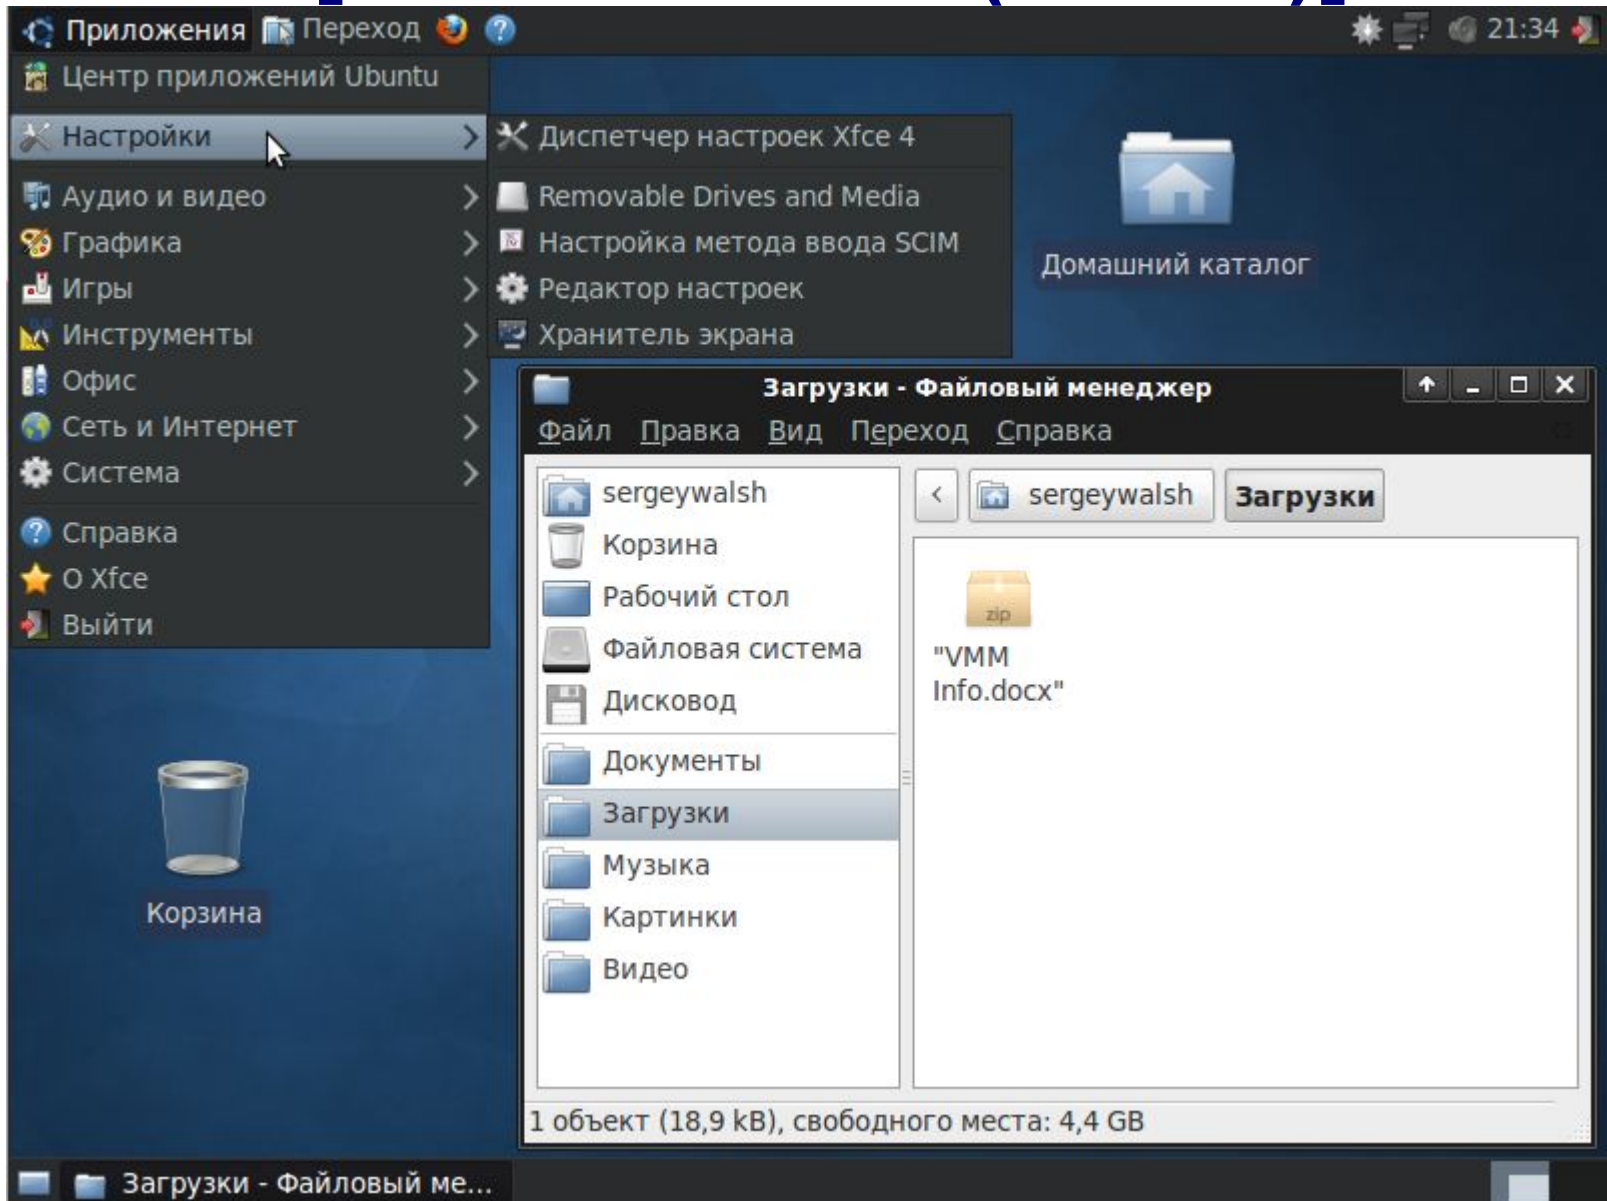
Приложения Переход 21:34

Центр приложений Ubuntu
Настройки
Аудио и видео
Графика
Игры
Инструменты
Офис
Сеть и Интернет
Система
Справка
О Xfce
Выйти

Диспетчер настроек Xfce 4
Removable Drives and Media
Настройка метода ввода SCIM
Редактор настроек
Хранитель экрана

Домашний каталог

Корзина

Загрузки - Файловый менеджер
Файл Правка Вид Переход Справка

sergeywalsh
Корзина
Рабочий стол
Файловая система
Дисковод
Документы
Загрузки
Музыка
Картинки
Видео

sergeywalsh Загрузки

zip
"VMM Info.docx"

1 объект (18,9 kB), свободного места: 4,4 GB

Загрузки - Файловый ме...